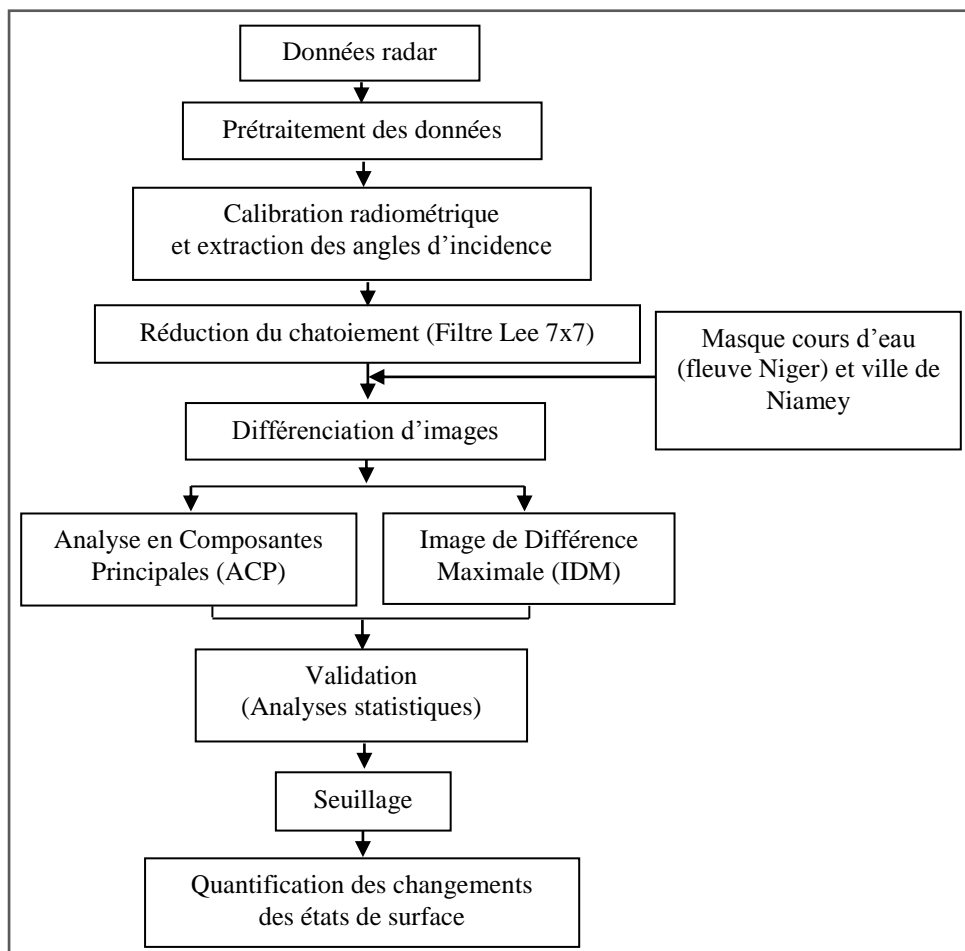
Données radar

Prétraitement des données

Calibration radiométrique et extraction des angles d’incidence

Réduction du chatoiement (Filtre Lee 7x7)

Masque cours d’eau (fleuve Niger) et ville de Niamey

Différenciation d’images

Analyse en Composantes Principales (ACP)

Image de Différence Maximale (IDM)

Validation (Analyses statistiques)

Seuillage

Quantification des changements des états de surface